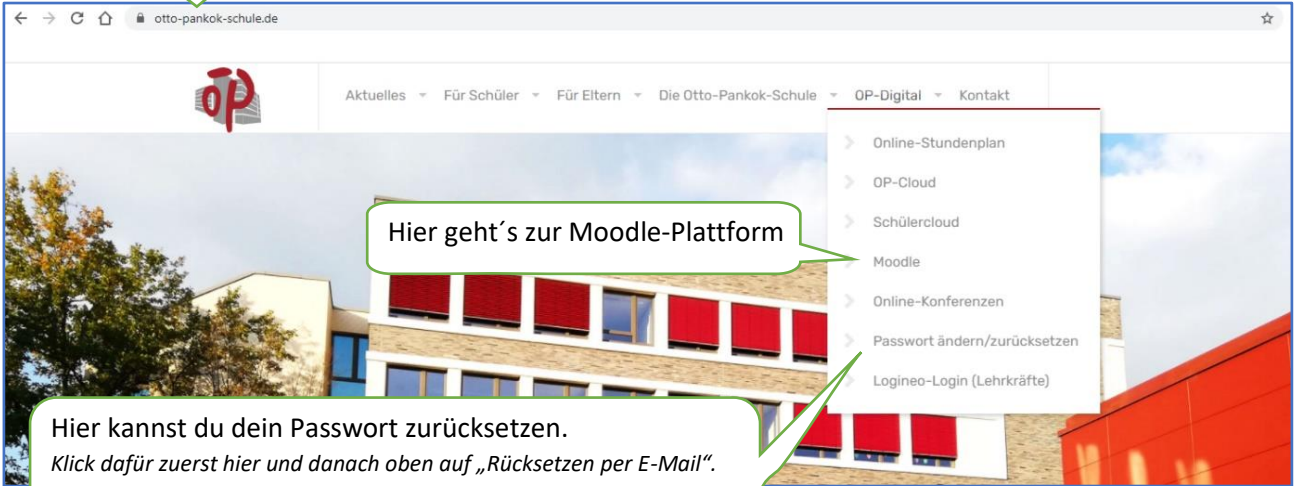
otto-pankok-schule.de

OP

Aktuelles Für Schüler Für Eltern Die Otto-Pankok-Schule OP-Digital Kontakt

Online-Stundenplan
OP-Cloud
Schülercloud
Moodle
Online-Konferenzen
Passwort ändern/zurücksetzen
Logineo-Login (Lehrkräfte)

Hier geht´s zur Moodle-Plattform

Hier kannst du dein Passwort zurücksetzen.
*Klick dafür zuerst hier und danach oben auf „Rücksetzen per E-Mail".*